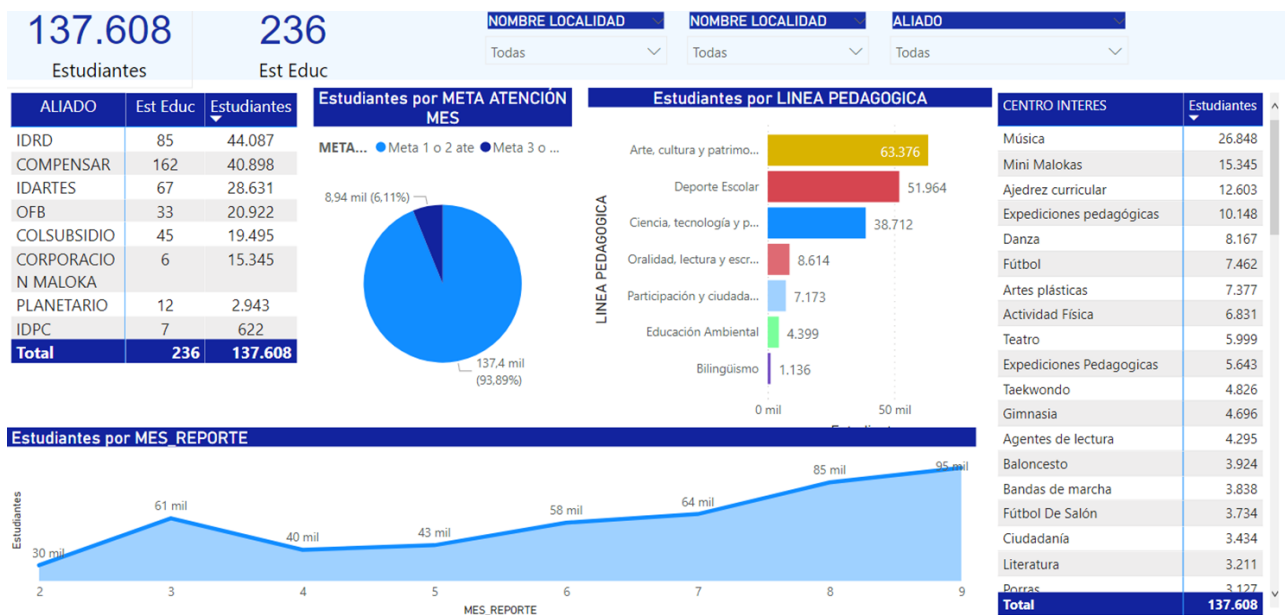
137.608
Estudiantes

236
Est Educ

NOMBRE LOCALIDAD
Todas

NOMBRE LOCALIDAD
Todas

ALIADO
Todas

| ALIADO | Est Educ | Estudiantes |
|---|---|---|
| IDRD | 85 | 44.087 |
| COMPENSAR | 162 | 40.898 |
| IDARTES | 67 | 28.631 |
| OFB | 33 | 20.922 |
| COLSUBSIDIO | 45 | 19.495 |
| CORPORACION MALOKA | 6 | 15.345 |
| PLANETARIO | 12 | 2.943 |
| IDPC | 7 | 622 |
| Total | 236 | 137.608 |

Estudiantes por META ATENCIÓN MES

META... Meta 1 o 2 ate Meta 3 o ...

8,94 mil (6,11%)
137,4 mil (93,89%)

Estudiantes por LINEA PEDAGOGICA

LINEA PEDAGOGICA
Arte, cultura y patrimo... 63.376
Deporte Escolar 51.964
Ciencia, tecnología y p... 38.712
Oralidad, lectura y escr... 8.614
Participación y ciudada... 7.173
Educación Ambiental 4.399
Bilingüismo 1.136
0 mil
50 mil
Estudiantes

| CENTRO INTERES | Estudiantes |
|---|---|
| Música | 26.848 |
| Mini Malokas | 15.345 |
| Ajedrez curricular | 12.603 |
| Expediciones pedagógicas | 10.148 |
| Danza | 8.167 |
| Fútbol | 7.462 |
| Artes plásticas | 7.377 |
| Actividad Física | 6.831 |
| Teatro | 5.999 |
| Expediciones Pedagogicas | 5.643 |
| Taekwondo | 4.826 |
| Gimnasia | 4.696 |
| Agentes de lectura | 4.295 |
| Baloncesto | 3.924 |
| Bandas de marcha | 3.838 |
| Fútbol De Salón | 3.734 |
| Ciudadanía | 3.434 |
| Literatura | 3.211 |
| Porras | 3.127 |
| Total | 137.608 |

Estudiantes por MES_REPORTE

Estudiantes
30 mil
61 mil
40 mil
43 mil
58 mil
64 mil
85 mil
95 mil
2
3
4
5
6
7
8
9
MES_REPORTE